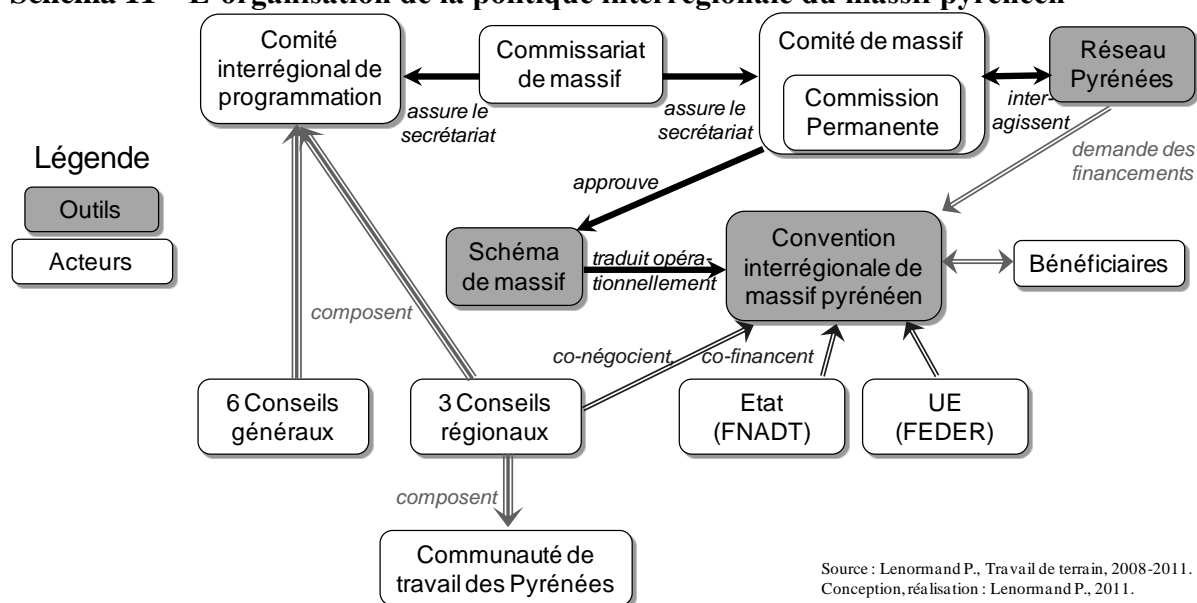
Schéma 11 – L'organisation de la politique interrégionale du massif pyrénéen

Comité interrégional de programmation

Commissariat de massif

assure le secrétariat

assure le secrétariat

Comité de massif

Commission Permanente

Réseau Pyrénées

inter-agissent

demande des financements

Légende

Outils

Acteurs

approuve

Schéma de massif

traduit opérationnellement

Convention interrégionale de massif pyrénéen

Bénéficiaires

composent

co-négocient

co-financent

6 Conseils généraux

3 Conseils régionaux

Etat (FNADT)

UE (FEDER)

composent

Communauté de travail des Pyrénées

Source : Lenormand P., Travail de terrain, 2008-2011.
Conception, réalisation : Lenormand P., 2011.